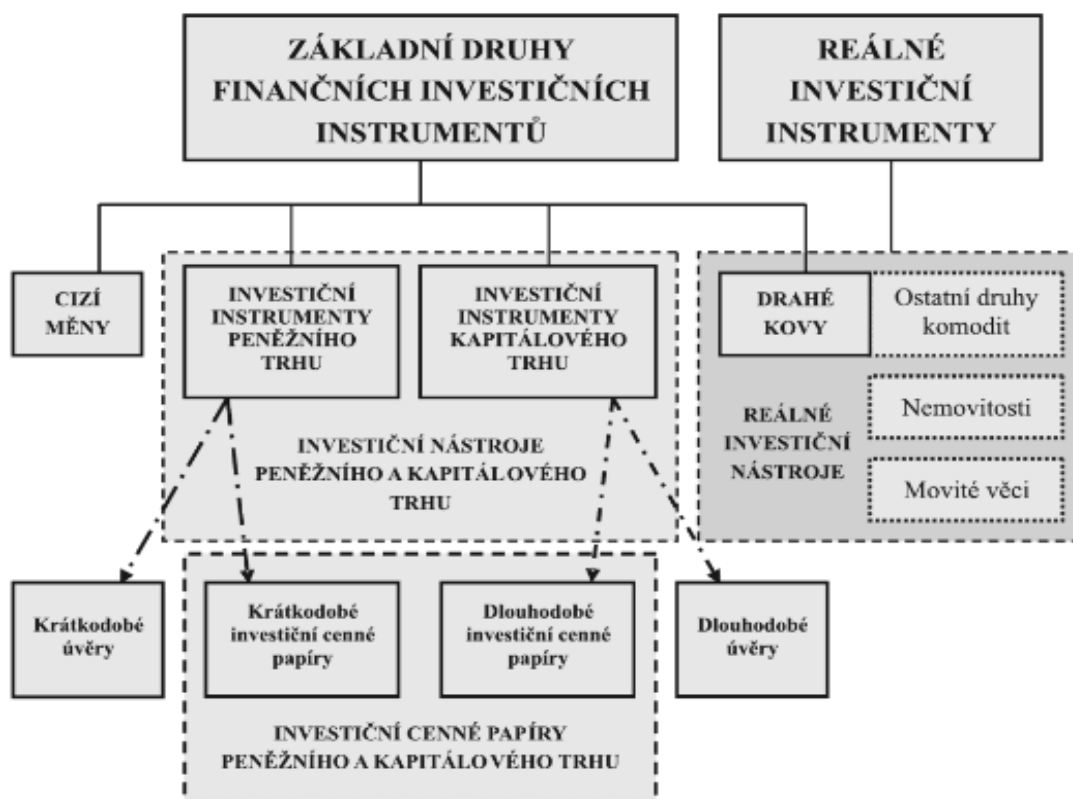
ZÁKLADNÍ DRUHY FINANČNÍCH INVESTIČNÍCH INSTRUMENTŮ

REÁLNÉ INVESTIČNÍ INSTRUMENTY

CIZÍ MĚNY

INVESTIČNÍ INSTRUMENTY PENĚŽNÍHO TRHU

INVESTIČNÍ INSTRUMENTY KAPITÁLOVÉHO TRHU

INVESTIČNÍ NÁSTROJE PENĚŽNÍHO A KAPITÁLOVÉHO TRHU

DRAHÉ KOVY

Ostatní druhy komodit

REÁLNÉ INVESTIČNÍ NÁSTROJE

Nemovitosti

Movité věci

Krátkodobé úvěry

Krátkodobé investiční cenné papíry

Dlouhodobé investiční cenné papíry

Dlouhodobé úvěry

INVESTIČNÍ CENNÉ PAPÍRY PENĚŽNÍHO A KAPITÁLOVÉHO TRHU